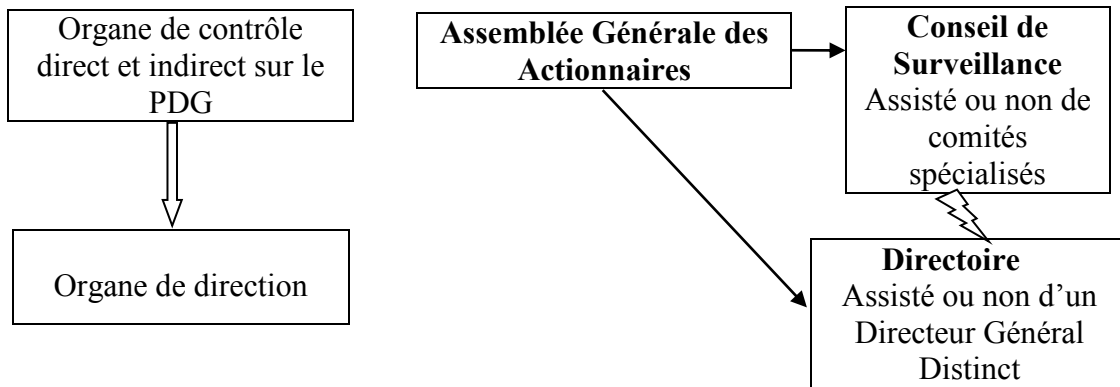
Organe de contrôle direct et indirect sur le PDG

Organe de direction

Assemblée Générale des Actionnaires

Conseil de Surveillance
Assisté ou non de comités spécialisés

Directoire
Assisté ou non d'un Directeur Général Distinct